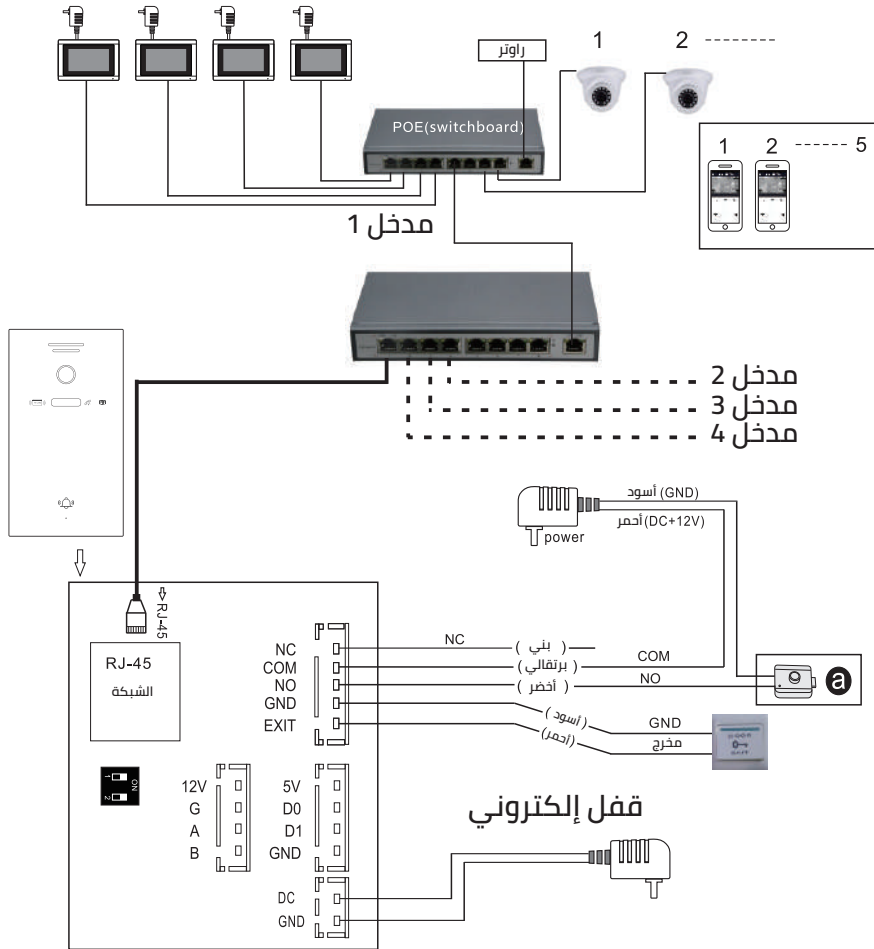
راوتر

1

2

POE(switchboard)

1

2

5

مدخل 1

مدخل 2

مدخل 3

مدخل 4

(GND) أسود

(DC+12V) أحمر

power

RJ-45

RJ-45

الشبكة

NC

COM

NO

GND

EXIT

NC

( بني )

( برتقالي )

( أخضر )

( أسود )

(أحمر)

COM

NO

GND

مخرج

a

ON

1

2

12V

G

A

B

5V

D0

D1

GND

قفل إلكتروني

DC

GND